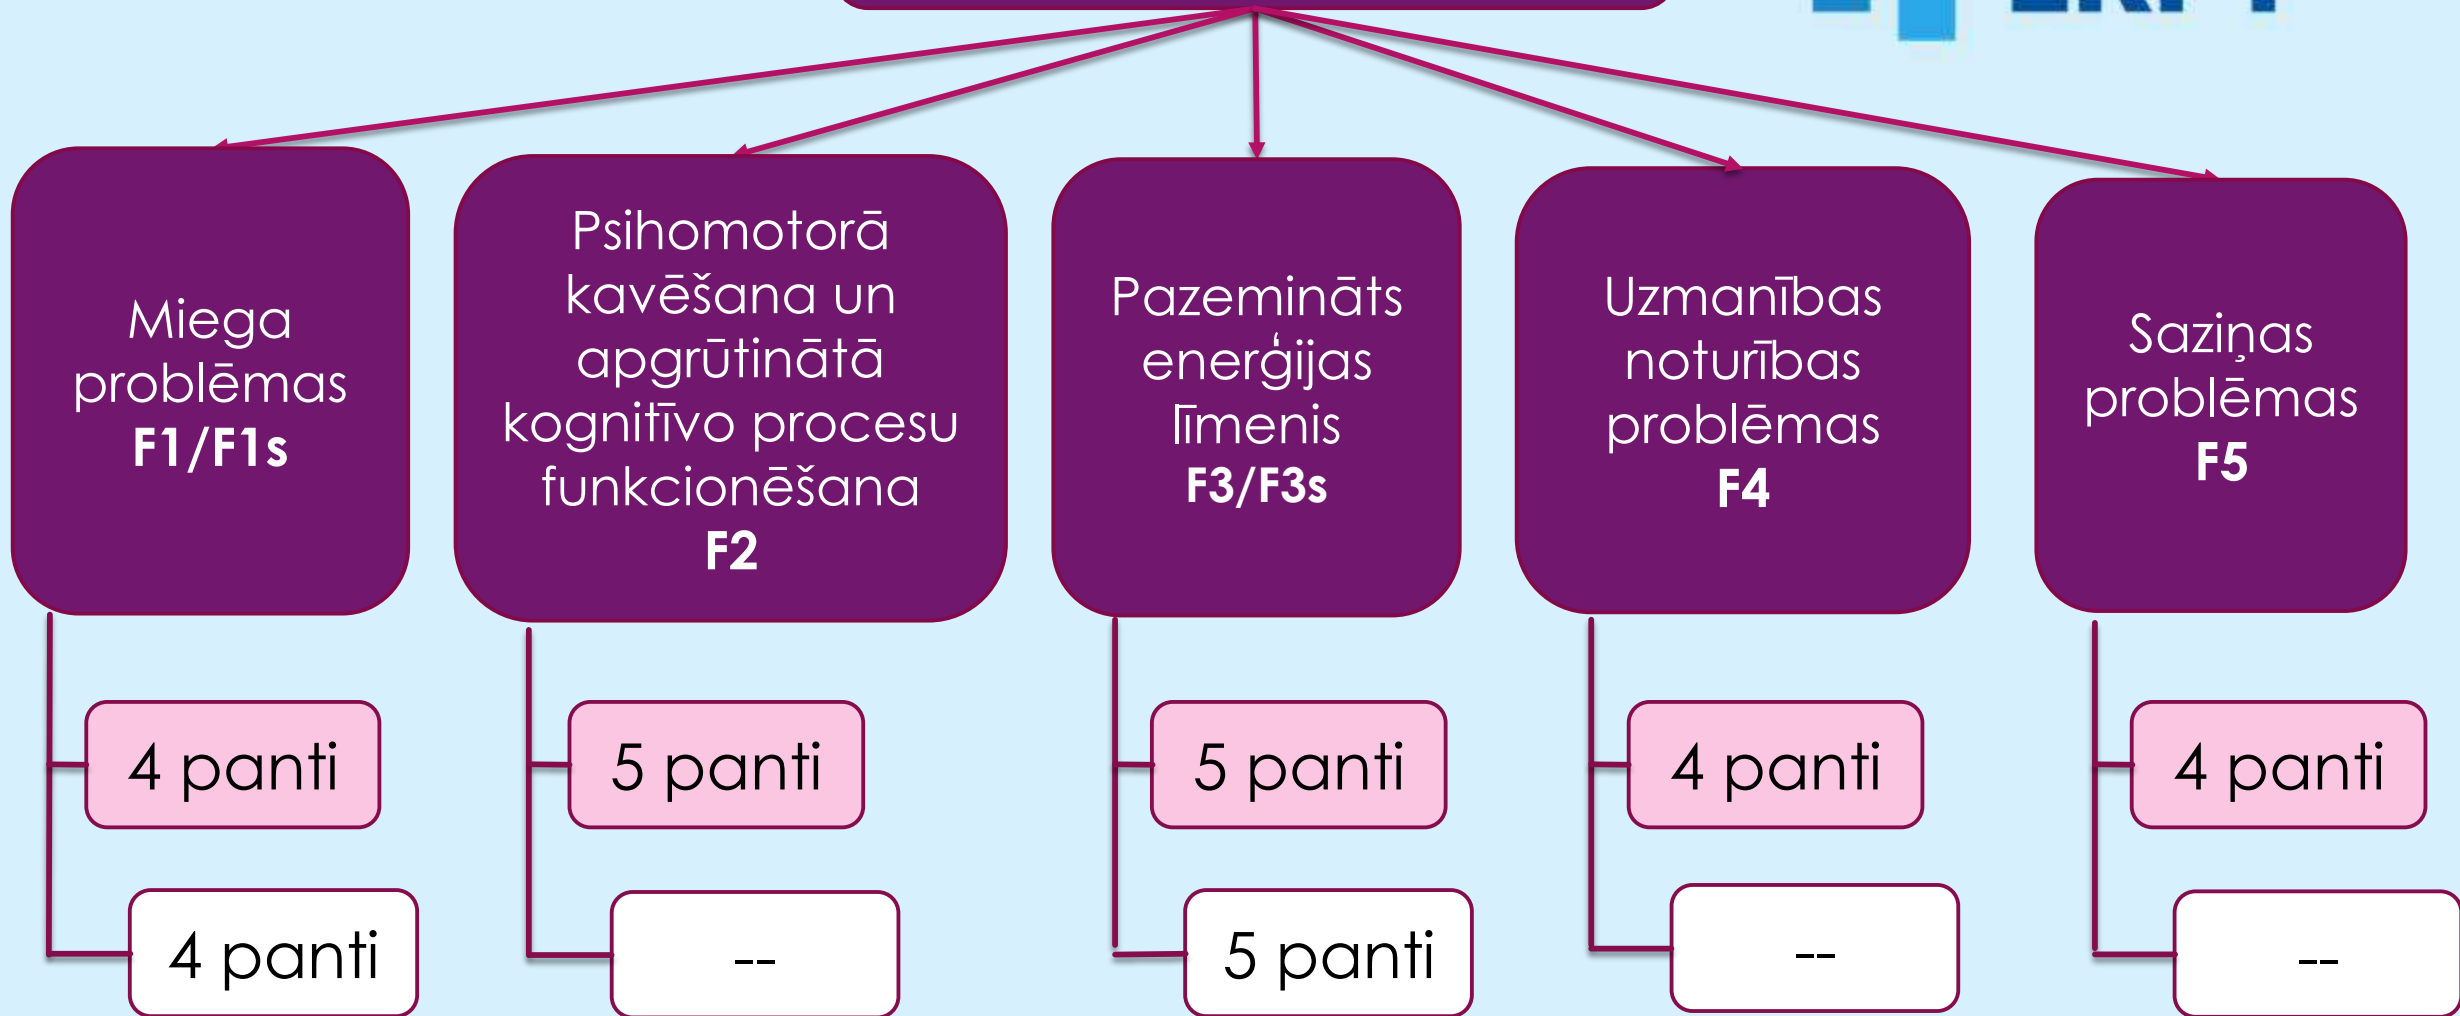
Miega problēmas
F1/F1s

Psihomotorā kavēšana un apgrūtinātā kognitīvo procesu funkcionēšana
F2

Pazemināts enerģijas līmenis
F3/F3s

Uzmanības noturības problēmas
F4

Saziņas problēmas
F5

4 panti

4 panti

5 panti

--

5 panti

5 panti

4 panti

--

4 panti

--